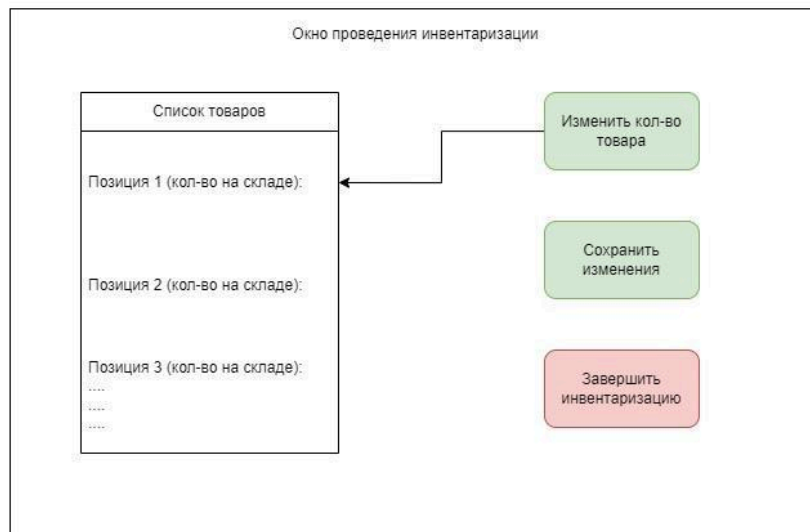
Окно проведения инвентаризации

Список товаров

Позиция 1 (кол-во на складе):

Позиция 2 (кол-во на складе):

Позиция 3 (кол-во на складе):
....
....
....

Изменить кол-во товара

Сохранить изменения

Завершить инвентаризацию